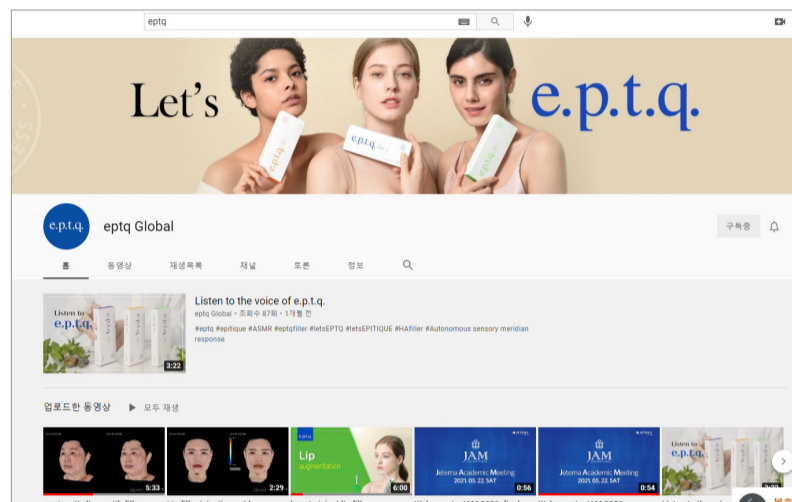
eptq

Let's e.p.t.q.

e.p.t.q.

eptq Global

구독중

홈 동영상 재생목록 채널 토론 정보

Listen to e.p.t.q.

3:22

Listen to the voice of e.p.t.q.

eptq Global • 조회수 87회 • 1개월 전

#eptq #epitique #ASMR #eptqfiller #letsEPTQ #letsEPITIQUE #HAfiller #Autonomous sensory meridian response

업로드한 동영상 ▶ 모두 재생

5:33

2:29

Lip augmentation

6:00

JAM Jetema Academic Meeting 2021.05.22.SAT

0:56

JAM Jetema Academic Meeting 2021.05.22.SAT

0:54

Listen to